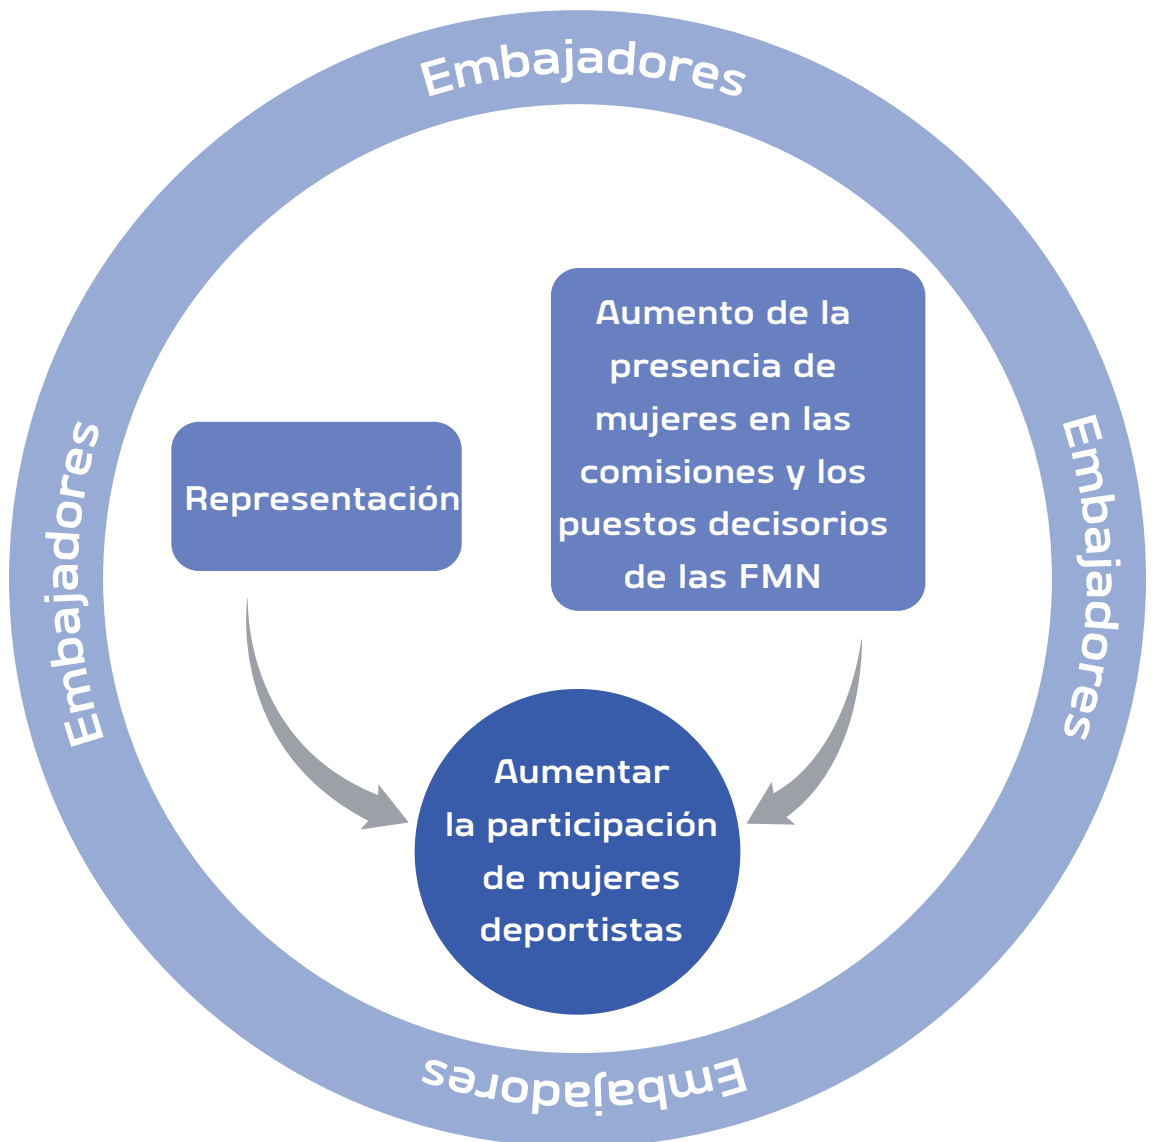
Embajadores

Embajadores

Embajadores

Embajadores

Representación

Aumento de la presencia de mujeres en las comisiones y los puestos decisorios de las FMN

Aumentar la participación de mujeres deportistas